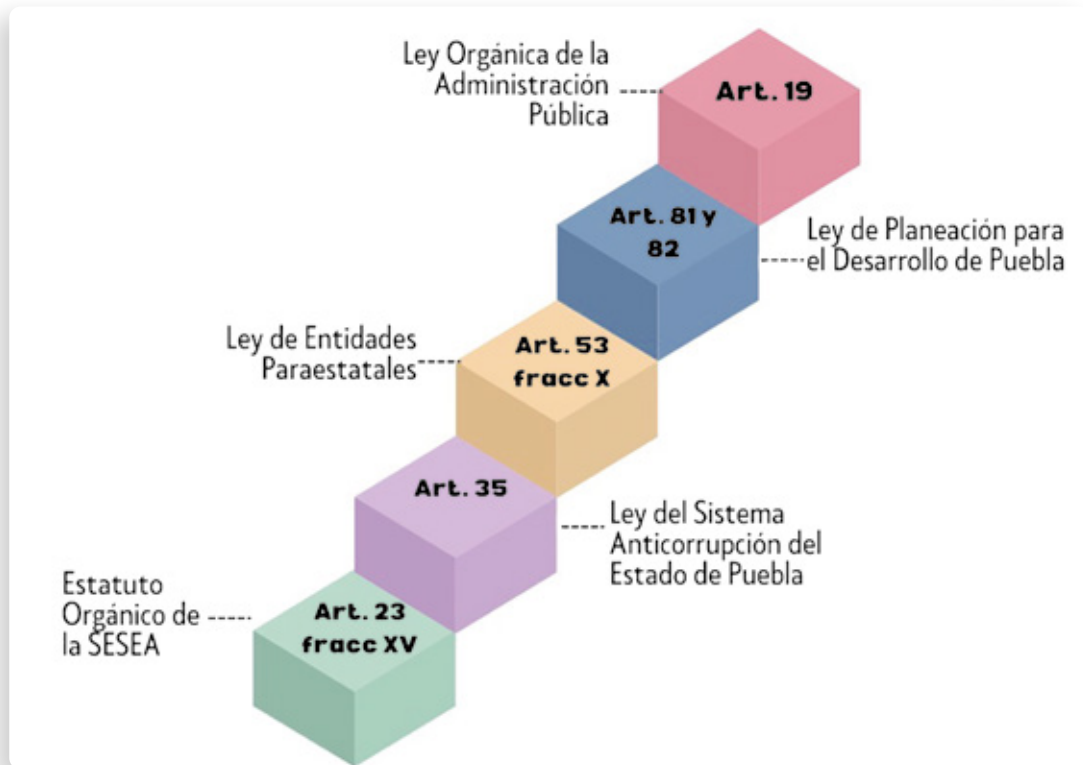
Ley Orgánica de la Administración Pública

Art. 19

Art. 81 y 82

Ley de Planeación para el Desarrollo de Puebla

Ley de Entidades Paraestatales

Art. 53 fracc X

Art. 35

Ley del Sistema Anticorrupción del Estado de Puebla

Estatuto Orgánico de la SESEA

Art. 23 fracc XV